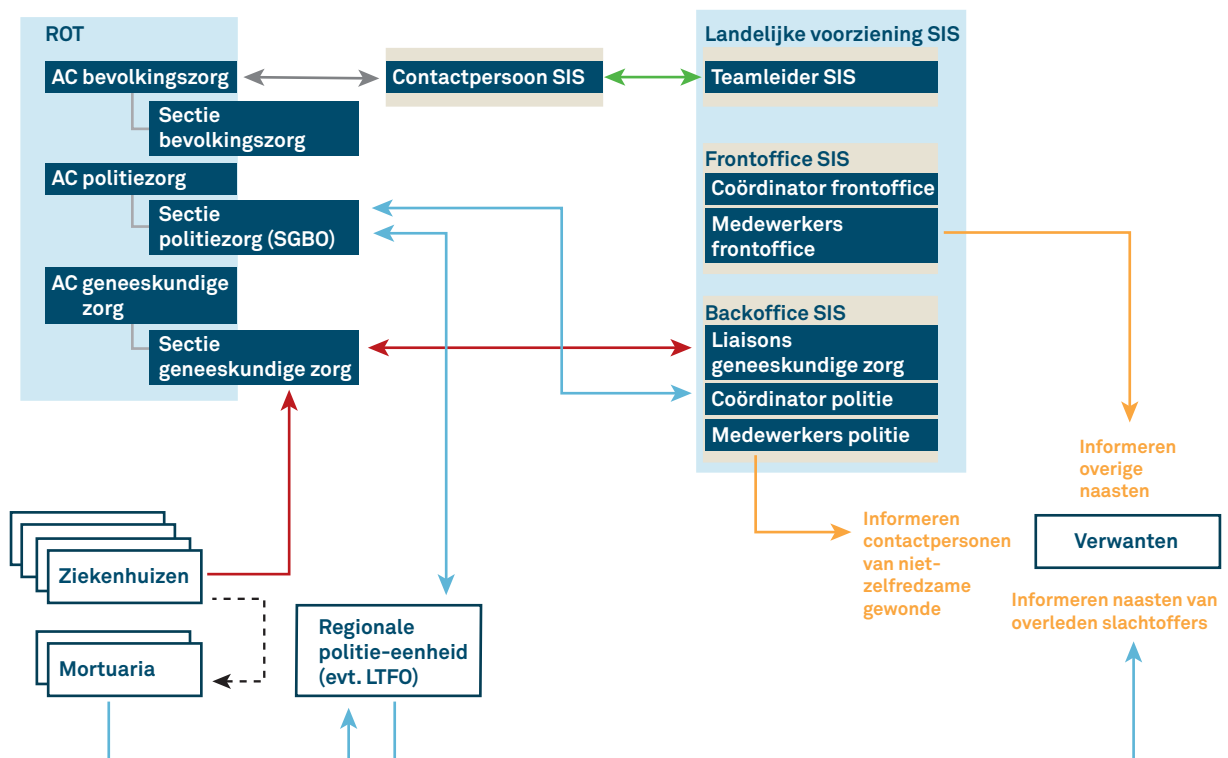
ROT

AC bevolkingszorg

Sectie bevolkingszorg

AC politiezorg

Sectie politiezorg (SGBO)

AC geneeskundige zorg

Sectie geneeskundige zorg

Contactpersoon SIS

Landelijke voorziening SIS

Teamleider SIS

Frontoffice SIS

Coördinator frontoffice

Medewerkers frontoffice

Backoffice SIS

Liaisons geneeskundige zorg

Coördinator politie

Medewerkers politie

Informeren overige naasten

Informeren contactpersonen van niet-zelfredzame gewonde

Verwanten

Informeren naasten van overleden slachtoffers

Ziekenhuizen

Mortuaria

Regionale politie-eenheid (evt. LTFO)